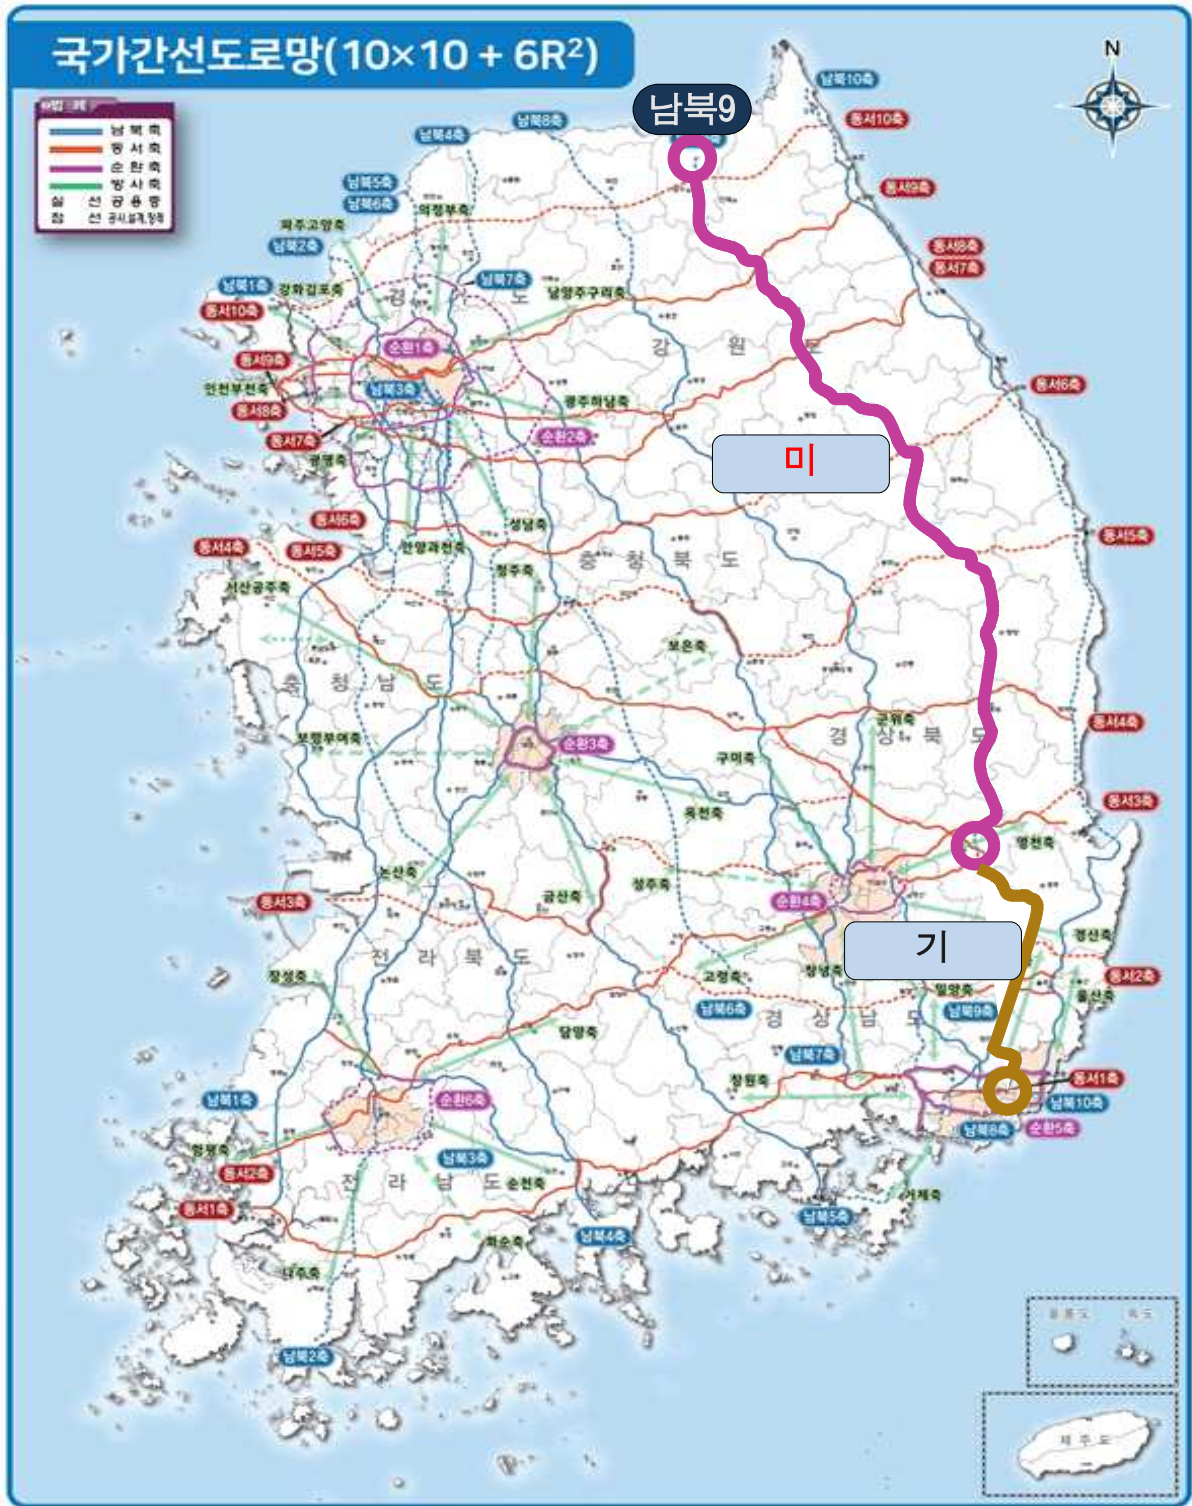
국가간선도로망(10×10 + 6R²)

범례
남북축
동서축
순환축
방사축
실선 공용중
점선 공사,설계,창획

N

남북9
미
기

남북10축
동서10축
동서9축
동서8축
동서7축
동서6축
동서5축
동서4축
동서3축
동서2축
동서1축
남북4축
남북8축
남북5축
남북6축
의정부축
파주고양축
남북2축
남북1축
강화김포축
남북7축
남양주구리축
동서10축
순환1축
동서9축
남북3축
인천부천축
동서8축
광주하남축
동서7축
순환2축
평택축
동서6축
동서4축
동서5축
천안과천축
성남축
청주축
서산공주축
보은축
보령부여축
순환3축
구미축
군위축
옥천축
영천축
논산축
동서3축
금산축
성주축
순환4축
경산축
고령축
창녕축
밀양축
울산축
남북6축
남북9축
담양축
남북7축
창원축
남북1축
순환6축
동서1축
남북10축
남북8축
순환5축
영광축
동서2축
남북3축
순천축
동서1축
거제축
남북5축
남북4축
화순축
나주축
남북2축

강 원 도
경 기 도
충 청 북 도
충 청 남 도
경 상 북 도
전 라 북 도
경 상 남 도
전 라 남 도
제 주 도
울릉도
독도